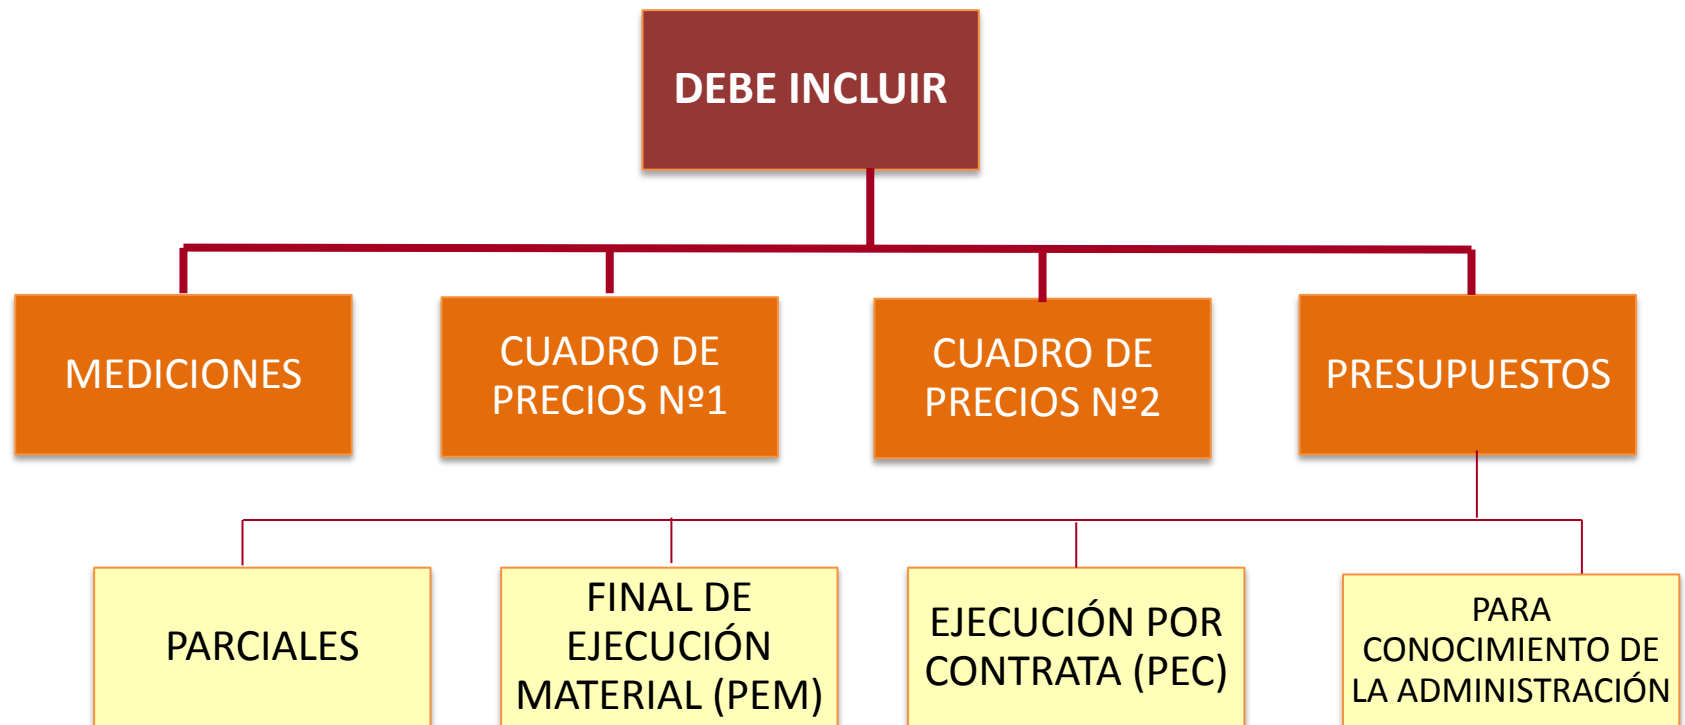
DEBE INCLUIR

MEDICIONES

CUADRO DE PRECIOS Nº1

CUADRO DE PRECIOS Nº2

PRESUPUESTOS

PARCIALES

FINAL DE EJECUCIÓN MATERIAL (PEM)

EJECUCIÓN POR CONTRATA (PEC)

PARA CONOCIMIENTO DE LA ADMINISTRACIÓN